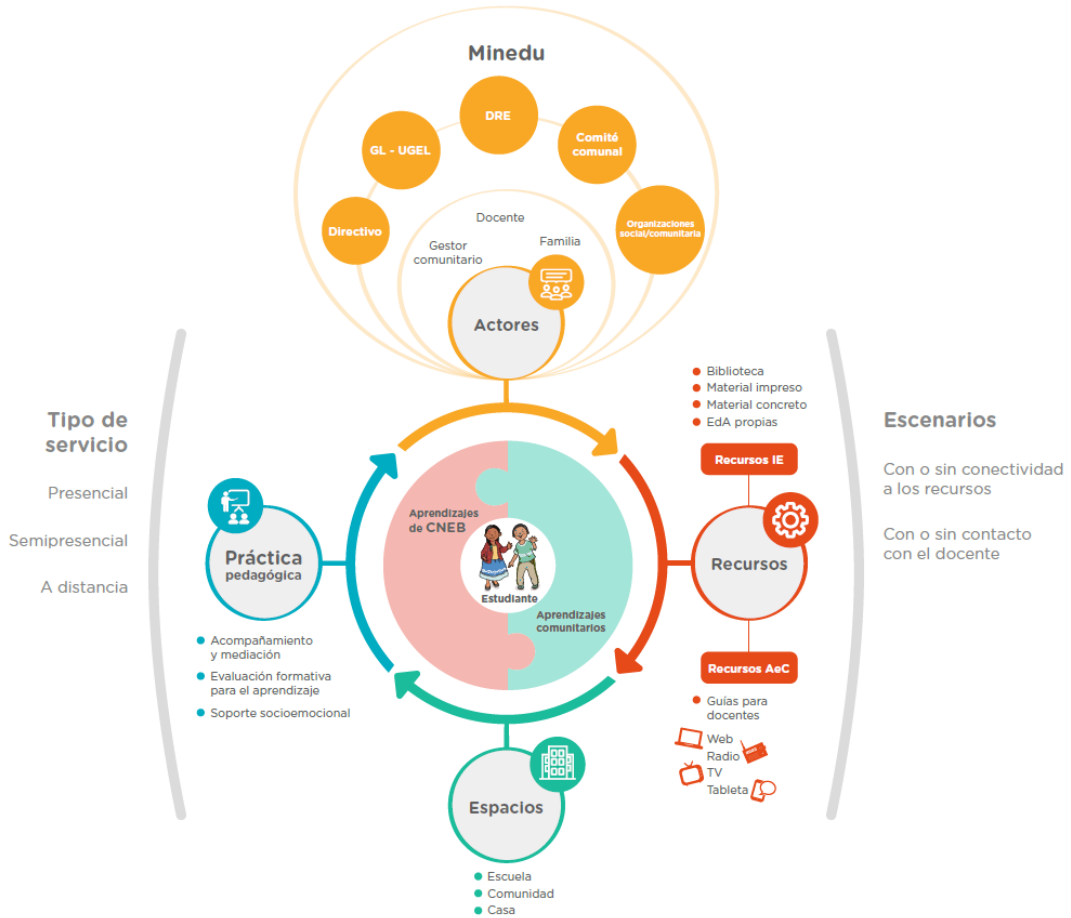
Minedu

DRE

GL - UGEL

Comité comunal

Directivo

Organizaciones social/comunitaria

Docente

Gestor comunitario

Familia

Actores

Tipo de servicio

Presencial

Semipresencial

A distancia

Práctica pedagógica

Acompañamiento y mediación

Evaluación formativa para el aprendizaje

Soporte socioemocional

Aprendizajes de CNEB

Estudiante

Aprendizajes comunitarios

Biblioteca
Material impreso
Material concreto
EdA propias

Recursos IE

Recursos

Recursos AeC

Guías para docentes

Web
Radio
TV
Tableta

Escenarios

Con o sin conectividad a los recursos

Con o sin contacto con el docente

Espacios

Escuela
Comunidad
Casa